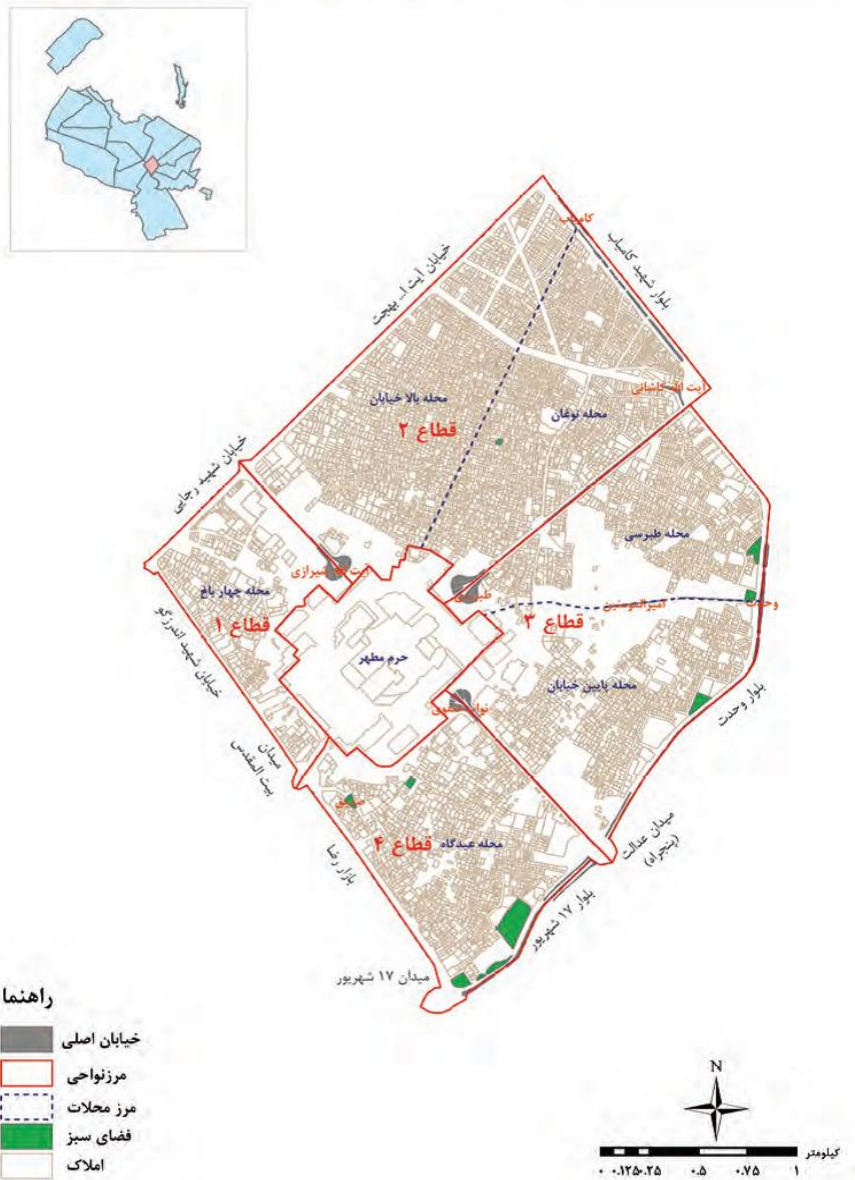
خیابان آیت اله بهجت
بلوار شهید کامیاب
کامیاب
آیت اله کاشانی
محله بالا خیابان
قطاع ۲
محله نوغان
خیابان شهید رجایی
محله طبرسی
آیت اله شیرازی
طبرسی
محله چهار باغ
امیرالمومنین
وحدت
قطاع ۱
قطاع ۳
خیابان شهید اندرزگو
حرم مطهر
محله پایین خیابان
نواب صفوی
بلوار وحدت
میدان بیت المقدس
شیرازی
قطاع ۴
محله عیدگاه
میدان عدالت (پنجراه)
بازار رضا
بلوار ۱۷ شهریور
میدان ۱۷ شهریور
راهنما
خیابان اصلی
مرزنواحی
مرز محلات
فضای سبز
املاک
N
کیلومتر
۰ ۰.۱۲۵ ۰.۲۵ ۰.۵ ۰.۷۵ ۱